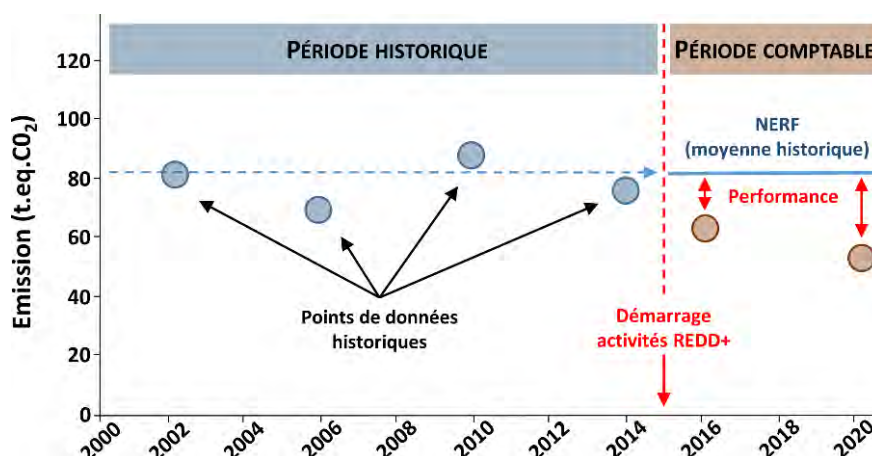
PÉRIODE HISTORIQUE

PÉRIODE COMPTABLE

120
100
80
60
40
20
0

Emission (t.eq.$CO_2$)

NERF (moyenne historique)

Performance

Points de données historiques

Démarrage activités REDD+

2000
2002
2004
2006
2008
2010
2012
2014
2016
2018
2020